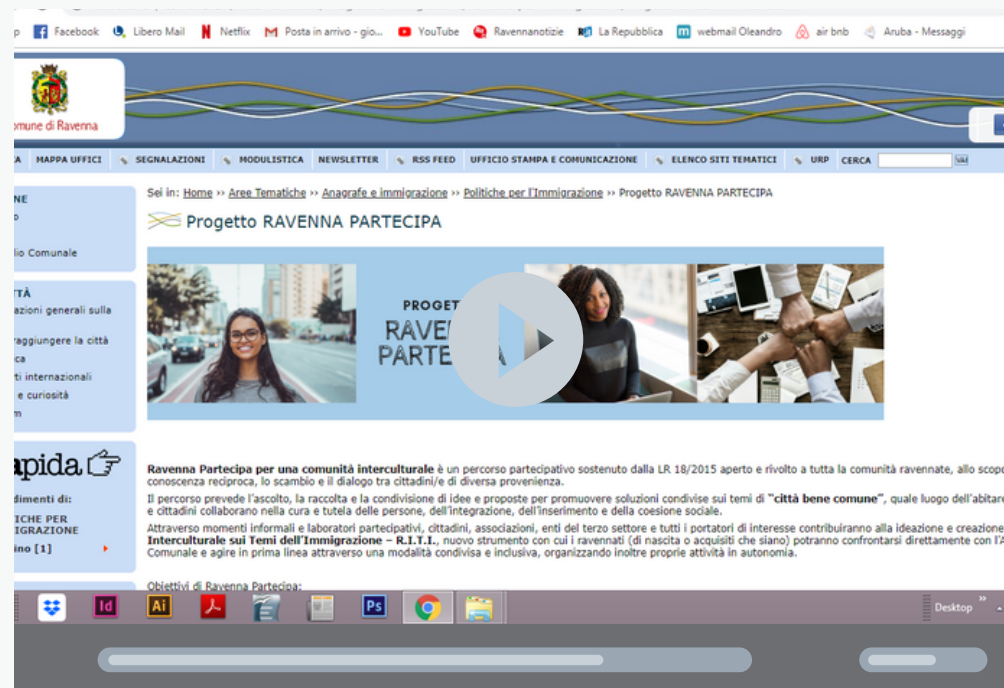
p Facebook Libero Mail Netflix Posta in arrivo - gio... YouTube Ravennanotizie La Repubblica webmail Oleandro air bnb Aruba - Messaggi

omune di Ravenna

A MAPPA UFFICI SEGNALAZIONI MODULISTICA NEWSLETTER RSS FEED UFFICIO STAMPA E COMUNICAZIONE ELENCO SITI TEMATICI URP CERCA

NE
o
lio Comunale

TTÀ
azioni generali sulla
raggiungere la città
ca
ti internazionali
e curiosità
m

apida
dimenti di:
ICHE PER
IGRAZIONE
ino [1]

Sei in: Home >> Aree Tematiche >> Anagrafe e immigrazione >> Politiche per l'Immigrazione >> Progetto RAVENNA PARTECIPA

Progetto RAVENNA PARTECIPA

PROGET
RAVEN
PARTE A

Ravenna Partecipa per una comunità interculturale è un percorso partecipativo sostenuto dalla LR 18/2015 aperto e rivolto a tutta la comunità ravennate, allo scopo conoscenza reciproca, lo scambio e il dialogo tra cittadini/e di diversa provenienza.

Il percorso prevede l'ascolto, la raccolta e la condivisione di idee e proposte per promuovere soluzioni condivise sui temi di "città bene comune", quale luogo dell'abitar e cittadini collaborano nella cura e tutela delle persone, dell'integrazione, dell'inserimento e della coesione sociale.

Attraverso momenti informali e laboratori partecipativi, cittadini, associazioni, enti del terzo settore e tutti i portatori di interesse contribuiranno alla ideazione e creazione Interculturale sui Temi dell'Immigrazione – R.I.T.I., nuovo strumento con cui i ravennati (di nascita o acquisiti che siano) potranno confrontarsi direttamente con l'A Comunale e agire in prima linea attraverso una modalità condivisa e inclusiva, organizzando inoltre proprie attività in autonomia.

Obiettivi di Ravenna Partecipa:

Desktop